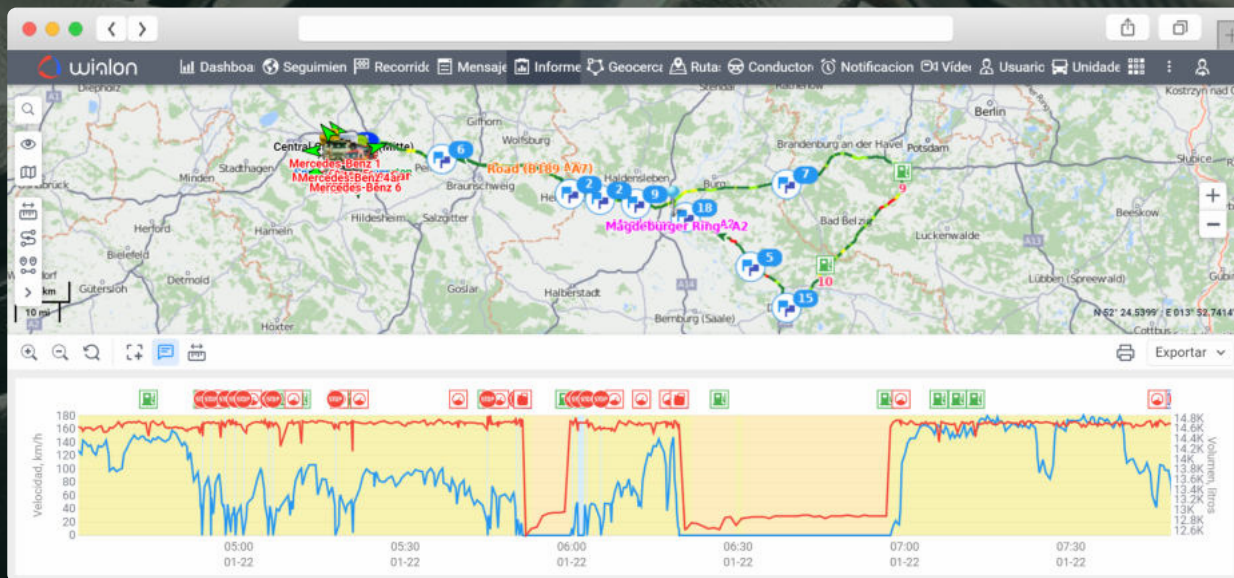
wialon Dashboa Seguimien Recorrido Mensaje Informe Geocerca Rutas Conductor Notificacion Víde Usuario Unidade

Diepholz Gifhorn Stendal Rathenow Kostrzyn nad O Berlin Wolfsburg Brandenburg an der Havel Potsdam Central (Mitte) Mercedes-Benz 1 Mercedes-Benz 4ar11 Mercedes-Benz 6 Stadthagen Minden Road (B189 A7) Haldensleben Burg Słubice Braunschweig Hildesheim Salzgitter Bad Belzig Beeskow Herford Hameln Magdeburger Ring A2 Luckenwalde Bielefeld Detmold Gütersloh Goslar Halberstadt Lübben (Spreewald) Höxter Bernburg (Saale) Cottbus

6 2 2 9 18 7 9 5 10 15

km 10 mi

N 52° 24.5399' E 013° 52.7414'

Exportar

Velocidad, km/h
180 160 140 120 100 80 60 40 20 0

Volumen, litros
14.8K 14.6K 14.4K 14.2K 14K 13.8K 13.6K 13.4K 13.2K 13K 12.8K 12.6K

05:00 01-22 05:30 01-22 06:00 01-22 06:30 01-22 07:00 01-22 07:30 01-22